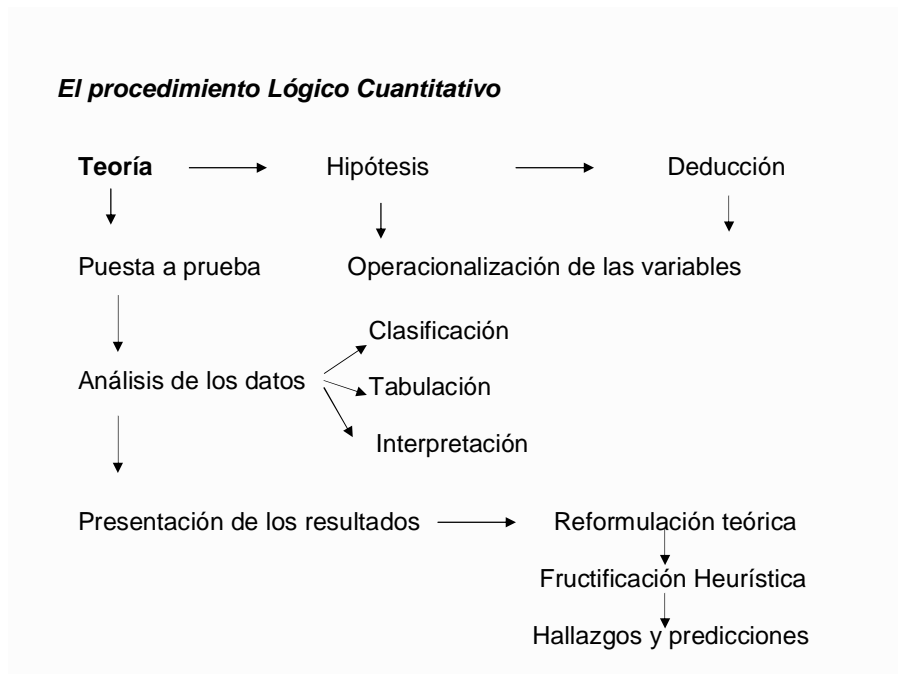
El procedimiento Lógico Cuantitativo

Teoría

Hipótesis

Deducción

Puesta a prueba

Operacionalización de las variables

Clasificación

Análisis de los datos

Tabulación

Interpretación

Presentación de los resultados

Reformulación teórica

Fructificación Heurística

Hallazgos y predicciones